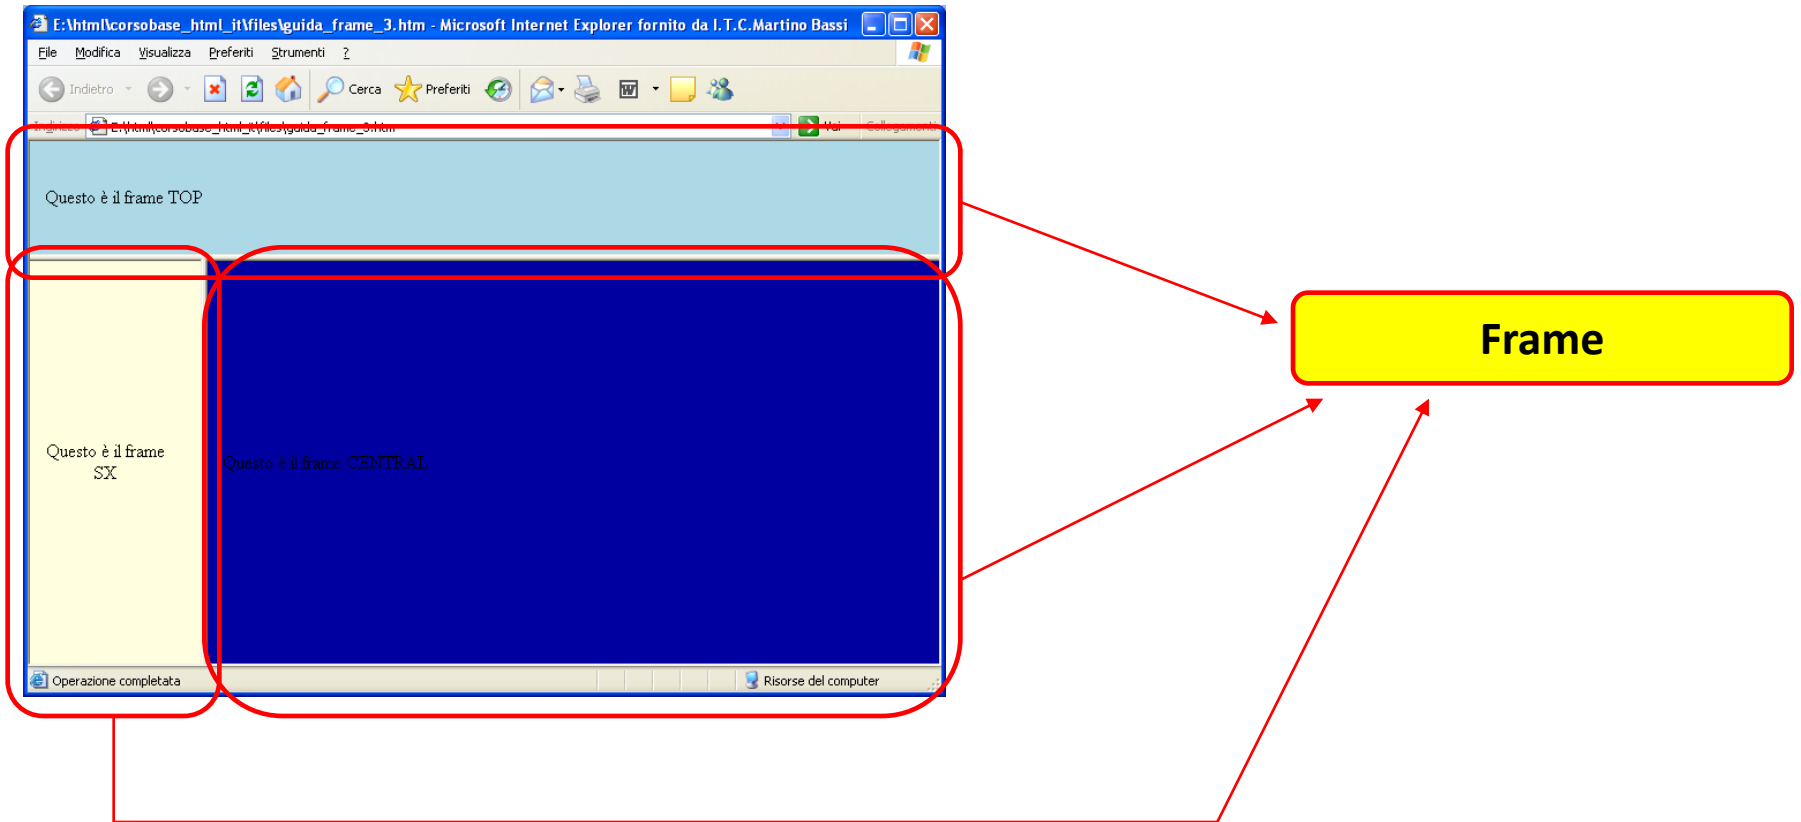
E:\html\corsobase_html_it\files\guida_frame_3.htm - Microsoft Internet Explorer fornito da I.T.C.Martino Bassi

File Modifica Visualizza Preferiti Strumenti ?

Indietro Cerca Preferiti

Indirizzo E:\html\corsobase_html_it\files\guida_frame_3.htm Vai Collegamenti

Questo è il frame TOP

Questo è il frame SX

Questo è il frame CENTRAL

Operazione completata Risorse del computer

Frame